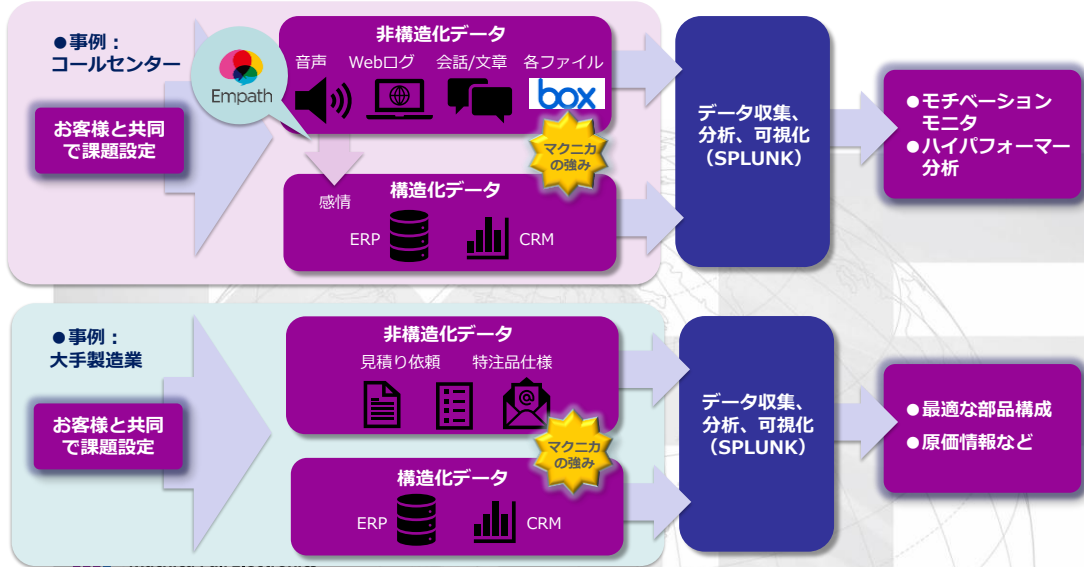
●事例：
コールセンター

お客様と共同で課題設定

Empath

非構造化データ
音声 Webログ 会話/文章 各ファイル
box

マクニカの強み

感情

構造化データ
ERP CRM

データ収集、分析、可視化（SPLUNK）

●モチベーションモニタ
●ハイパフォーマー分析

●事例：
大手製造業

お客様と共同で課題設定

非構造化データ
見積り依頼 特注品仕様

マクニカの強み

構造化データ
ERP CRM

データ収集、分析、可視化（SPLUNK）

●最適な部品構成
●原価情報など